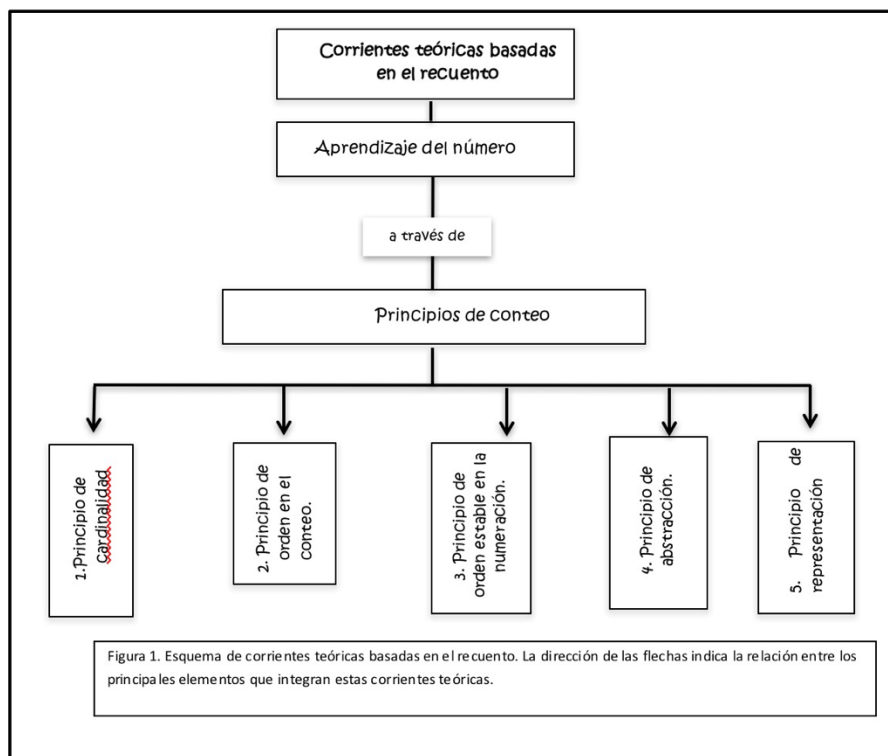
Corrientes teóricas basadas en el recuento

Aprendizaje del número

a través de

Principios de conteo

1.Principio de Cardinalidad

2. Principio de orden en el conteo.

3. Principio de orden estable en la numeración.

4. Principio de abstracción.

5. Principio de representación

Figura 1. Esquema de corrientes teóricas basadas en el recuento. La dirección de las flechas indica la relación entre los principales elementos que integran estas corrientes teóricas.